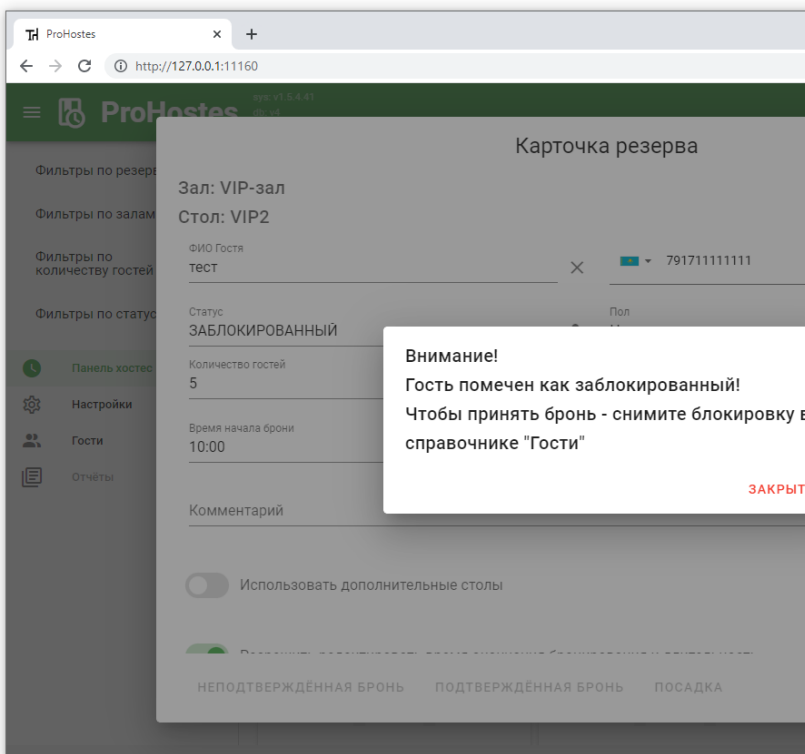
ProHostes ×
+
http://127.0.0.1:11160

ProHostes
sync v1.5.4.41
db: v4

Фильтры по резерв
Фильтры по залам
Фильтры по количеству гостей
Фильтры по статус

Панель хостес
Настройки
Гости
Отчёты

Карточка резерва

Зал: VIP-зал
Стол: VIP2

ФИО Гостя
тест

791711111111

Статус
ЗАБЛОКИРОВАННЫЙ

Пол

Количество гостей
5

Время начала брони
10:00

Комментарий

Использовать дополнительные столы

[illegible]

НЕПОДТВЕРЖДЁННАЯ БРОНЬ
ПОДТВЕРЖДЁННАЯ БРОНЬ
ПОСАДКА

Внимание!
Гость помечен как заблокированный!
Чтобы принять бронь - снимите блокировку в справочнике "Гости"

ЗАКРЫТ